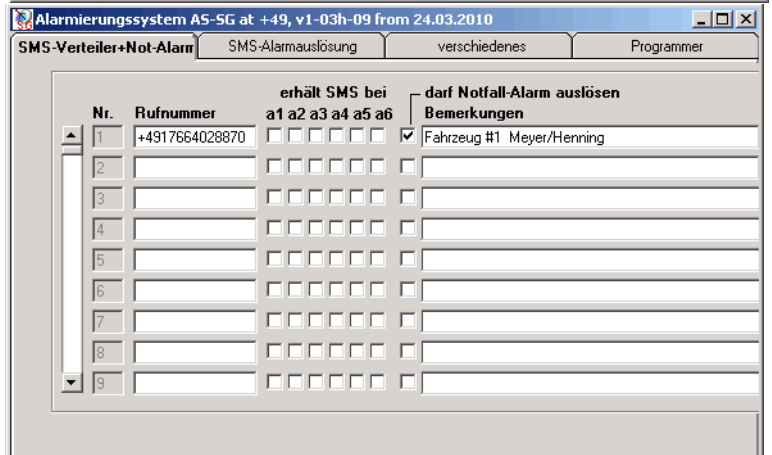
Alarmierungssystem AS-SG at +49, v1-03h-09 from 24.03.2010

SMS-Verteiler+Not-Alarm | SMS-Alarmauslösung | verschiedenes | Programmer

erhält SMS bei

darf Notfall-Alarm auslösen

| Nr. | Rufnummer | a1 | a2 | a3 | a4 | a5 | a6 | | Bemerkungen |
|---|---|---|---|---|---|---|---|---|---|
| 1 | +4917664028870 | | | | | | | ☑ | Fahrzeug #1 Meyer/Henning |
| 2 | | | | | | | | | |
| 3 | | | | | | | | | |
| 4 | | | | | | | | | |
| 5 | | | | | | | | | |
| 6 | | | | | | | | | |
| 7 | | | | | | | | | |
| 8 | | | | | | | | | |
| 9 | | | | | | | | | |